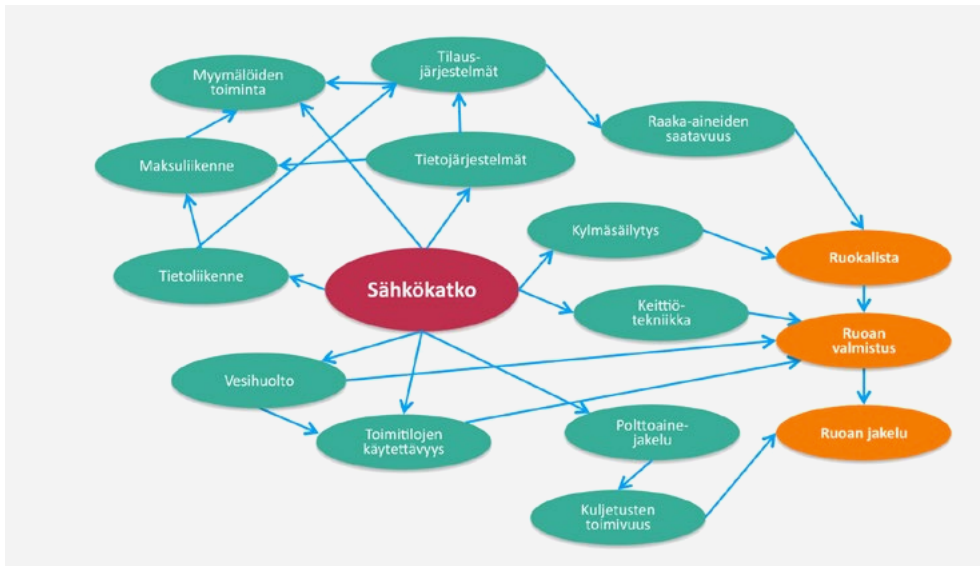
Myymälöiden toiminta

Tilaus-järjestelmät

Raaka-aineiden saatavuus

Maksuliikenne

Tietojärjestelmät

Kylmäsäilytys

Ruokalista

Tietoliikenne

Sähkökatko

Keittiö-tekniikka

Ruoan valmistus

Vesihuolto

Polttoaine-jakelu

Ruoan jakelu

Toimitilojen käytettävyys

Kuljetusten toimivuus